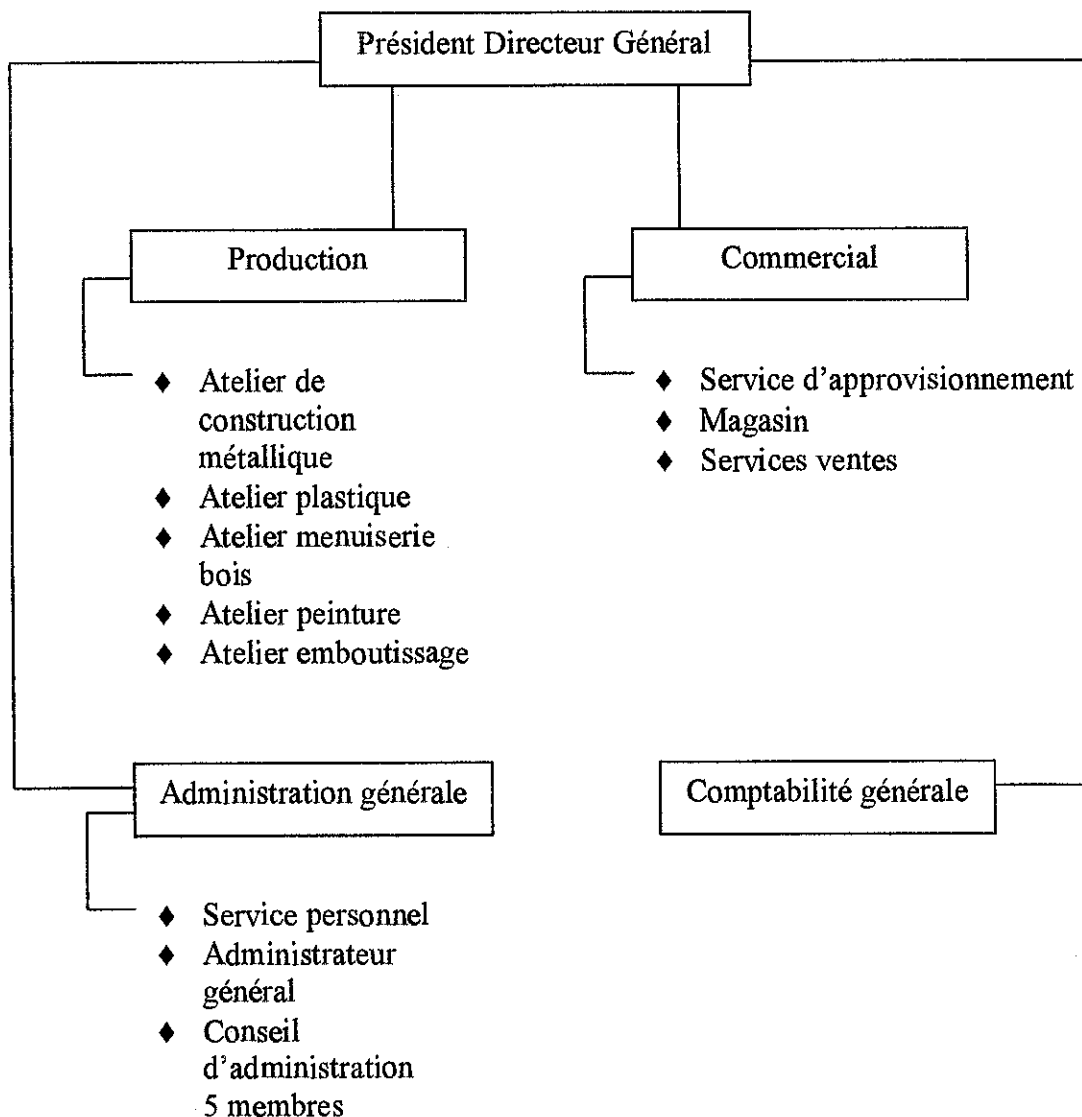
Président Directeur Général

Production

- Atelier de construction métallique
- Atelier plastique
- Atelier menuiserie bois
- Atelier peinture
- Atelier emboutissage

Commercial

- Service d'approvisionnement
- Magasin
- Services ventes

Administration générale

- Service personnel
- Administrateur général
- Conseil d'administration 5 membres

Comptabilité générale